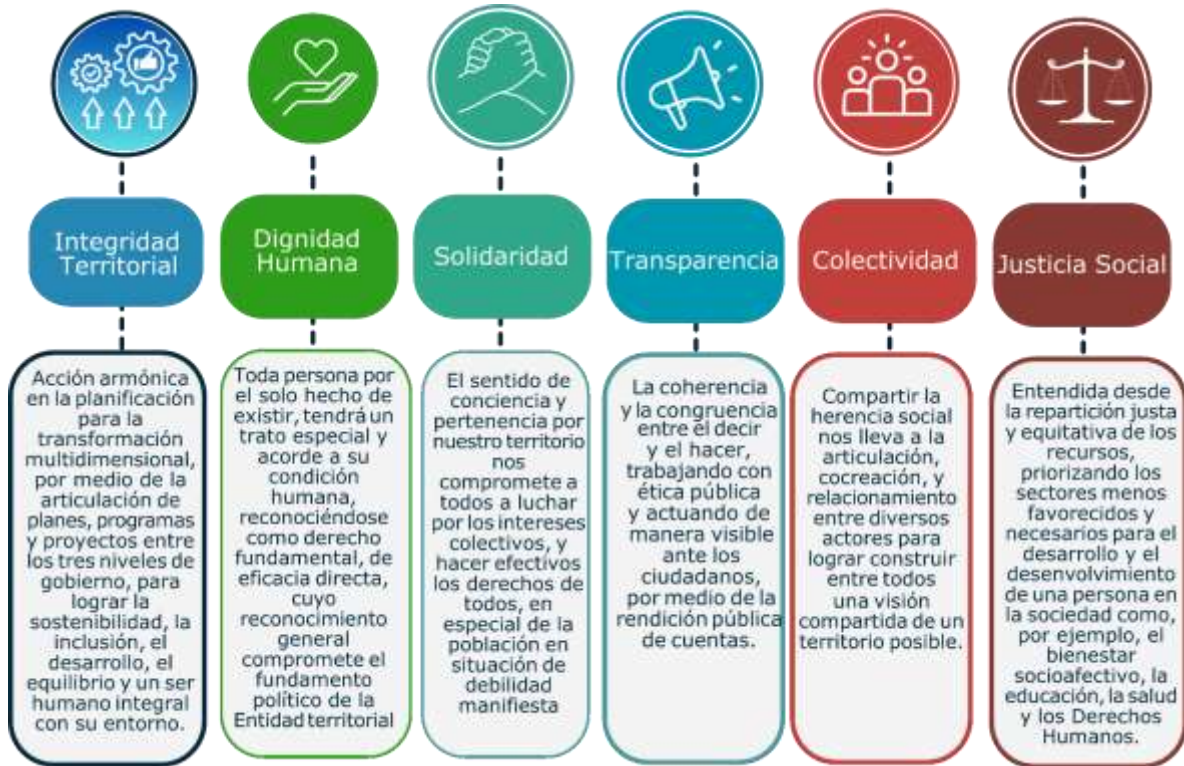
Integridad Territorial

Acción armónica en la planificación para la transformación multidimensional, por medio de la articulación de planes, programas y proyectos entre los tres niveles de gobierno, para lograr la sostenibilidad, la inclusión, el desarrollo, el equilibrio y un ser humano integral con su entorno.

Dignidad Humana

Toda persona por el solo hecho de existir, tendrá un trato especial y acorde a su condición humana, reconociéndose como derecho fundamental, de eficacia directa, cuyo reconocimiento general compromete el fundamento político de la Entidad territorial

Solidaridad

El sentido de conciencia y pertenencia por nuestro territorio nos compromete a todos a luchar por los intereses colectivos, y hacer efectivos los derechos de todos, en especial de la población en situación de debilidad manifiesta

Transparencia

La coherencia y la congruencia entre el decir y el hacer, trabajando con ética pública y actuando de manera visible ante los ciudadanos, por medio de la rendición pública de cuentas.

Colectividad

Compartir la herencia social nos lleva a la articulación, cocreación, y relacionamiento entre diversos actores para lograr construir entre todos una visión compartida de un territorio posible.

Justicia Social

Entendida desde la repartición justa y equitativa de los recursos, priorizando los sectores menos favorecidos y necesarios para el desarrollo y el desenvolvimiento de una persona en la sociedad como, por ejemplo, el bienestar socioafectivo, la educación, la salud y los Derechos Humanos.